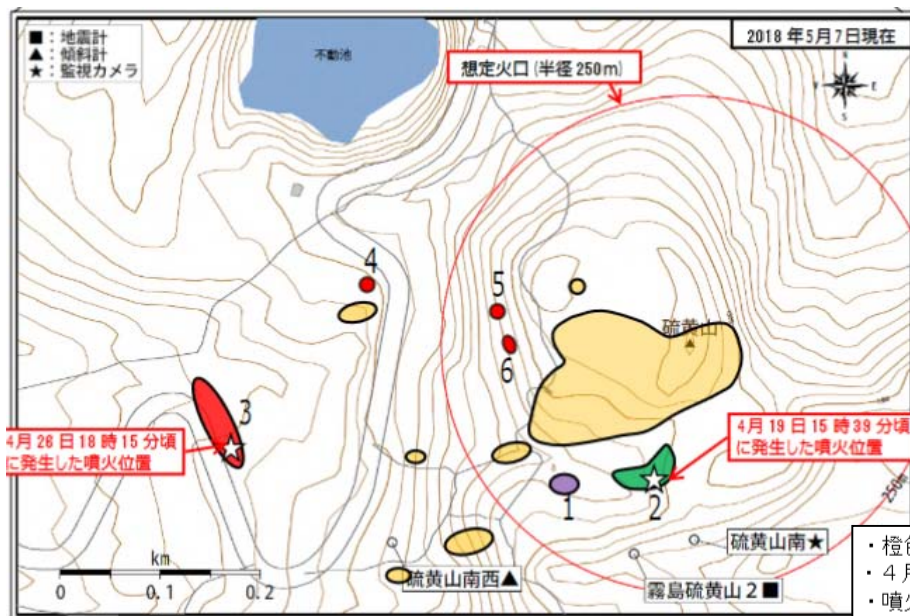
■：地震計
▲：傾斜計
★：監視カメラ

2018 年5月7日現在

不動池

想定火口（半径 250m）

4
5
6
3
1
2

硫黄山

4月 26 日 18 時 15 分頃
に発生した噴火位置

4月 19 日 15 時 39 分頃
に発生した噴火位置

250

km
0 0.1 0.2

硫黄山南西▲

硫黄山南★

霧島硫黄山２■

・橙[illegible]
・４月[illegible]
・噴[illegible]